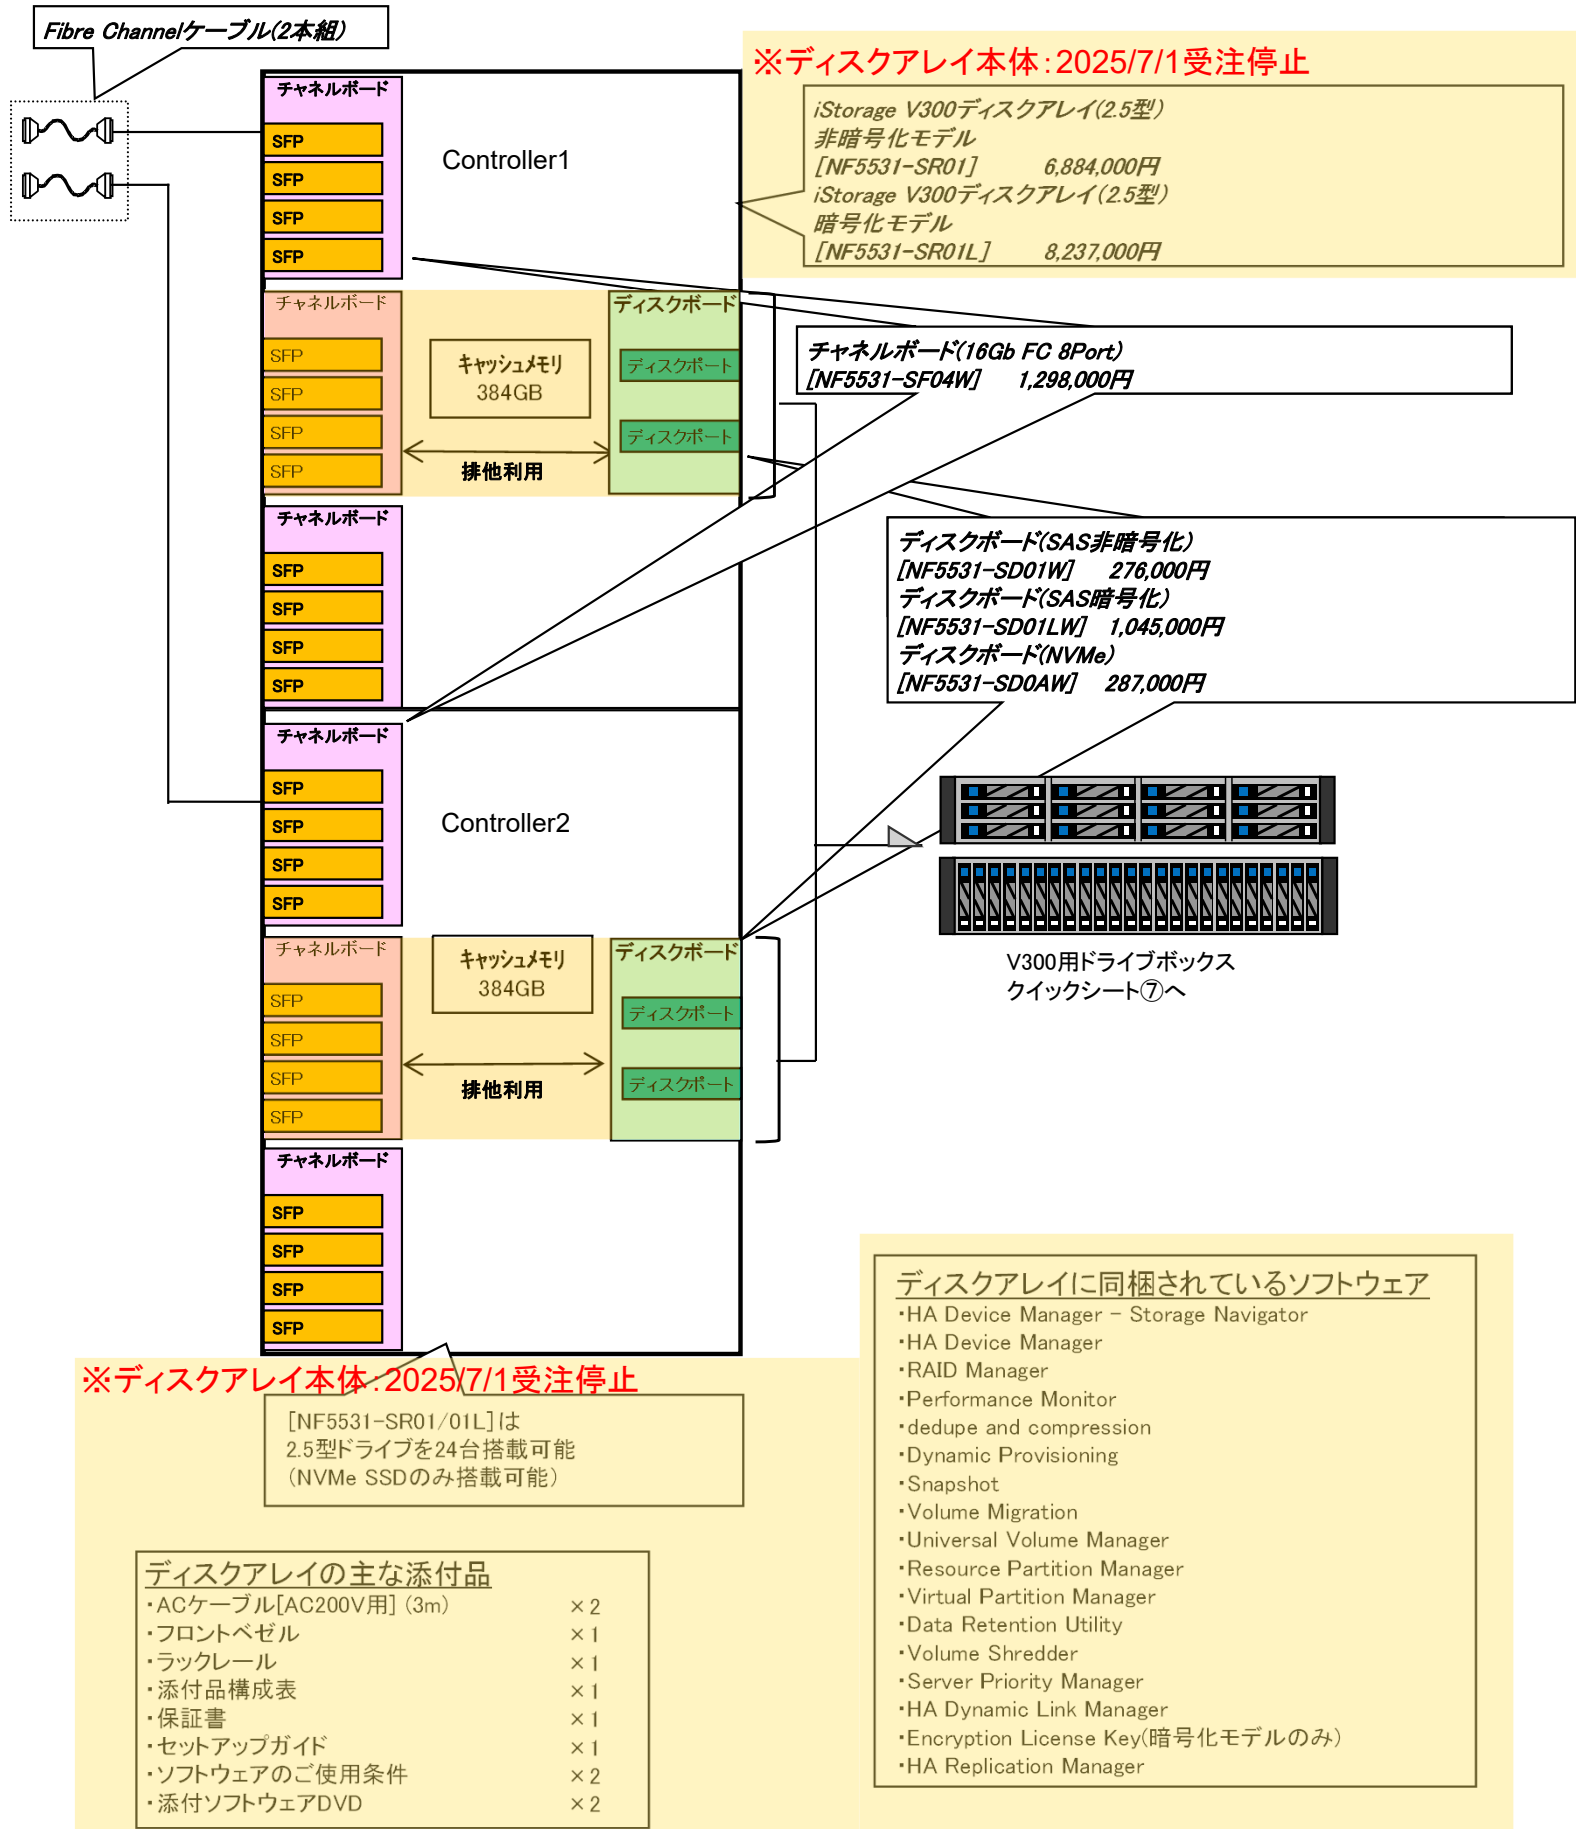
Fibre Channelケーブル(2本組)

※ディスクアレイ本体:2025/7/1受注停止

iStorage V300ディスクアレイ(2.5型)
非暗号化モデル
[NF5531-SR01] 6,884,000円
iStorage V300ディスクアレイ(2.5型)
暗号化モデル
[NF5531-SR01L] 8,237,000円

チャネルボード
SFP
SFP
SFP
SFP

Controller1

チャネルボード
SFP
SFP
SFP
SFP

キャッシュメモリ
384GB

排他利用

ディスクボード
ディスクポート
ディスクポート

チャネルボード(16Gb FC 8Port)
[NF5531-SF04W] 1,298,000円

チャネルボード
SFP
SFP
SFP
SFP

ディスクボード(SAS非暗号化)
[NF5531-SD01W] 276,000円
ディスクボード(SAS暗号化)
[NF5531-SD01LW] 1,045,000円
ディスクボード(NVMe)
[NF5531-SD0AW] 287,000円

チャネルボード
SFP
SFP
SFP
SFP

Controller2

V300用ドライブボックス
クイックシート⑦へ

チャネルボード
SFP
SFP
SFP
SFP

キャッシュメモリ
384GB

排他利用

ディスクボード
ディスクポート
ディスクポート

チャネルボード
SFP
SFP
SFP
SFP

ディスクアレイに同梱されているソフトウェア
・HA Device Manager – Storage Navigator
・HA Device Manager
・RAID Manager
・Performance Monitor
・dedupe and compression
・Dynamic Provisioning
・Snapshot
・Volume Migration
・Universal Volume Manager
・Resource Partition Manager
・Virtual Partition Manager
・Data Retention Utility
・Volume Shredder
・Server Priority Manager
・HA Dynamic Link Manager
・Encryption License Key(暗号化モデルのみ)
・HA Replication Manager

※ディスクアレイ本体:2025/7/1受注停止

[NF5531-SR01/01L]は
2.5型ドライブを24台搭載可能
(NVMe SSDのみ搭載可能)

ディスクアレイの主な添付品
・ACケーブル[AC200V用] (3m) ×2
・フロントベゼル ×1
・ラックレール ×1
・添付品構成表 ×1
・保証書 ×1
・セットアップガイド ×1
・ソフトウェアのご使用条件 ×2
・添付ソフトウェアDVD ×2